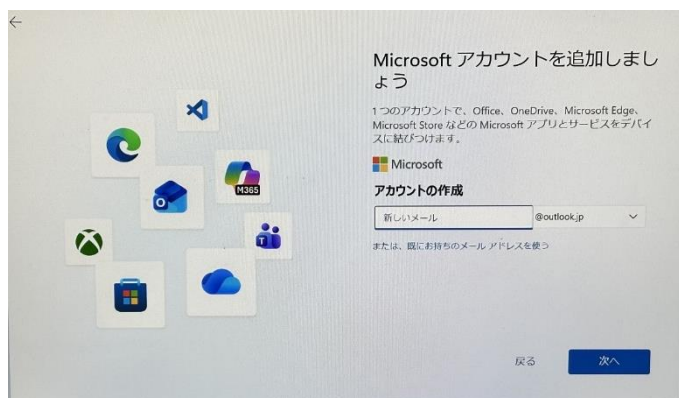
←

M365

Microsoft アカウントを追加しましょう

1 つのアカウントで、Office、OneDrive、Microsoft Edge、Microsoft Store などの Microsoft アプリとサービスをデバイスに結びつけます。

Microsoft

アカウントの作成

新しいメール

@outlook.jp

または、既にお持ちのメール アドレスを使う

戻る

次へ